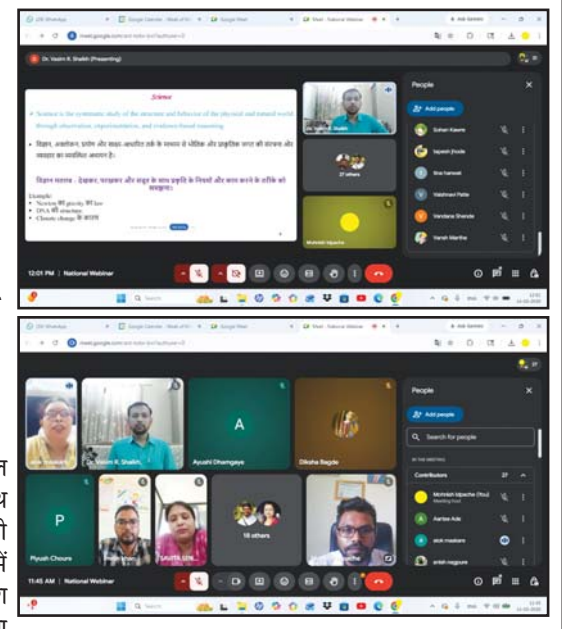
Dr. Vasim K. Shaikh (Presenting)

Science

Science is the systematic study of the structure and behavior of the physical and natural world through observation, experimentation, and evidence-based reasoning.

• विज्ञान, अवलोकन, प्रयोग और साक्ष्य-आधारित तर्क के माध्यम से भौतिक और प्रकृतिक जगत की संरचना और व्यवहार का व्यवस्थित अध्ययन है।

विज्ञान मतलब : देखकर, परखकर और सबूत के साथ प्रकृति के नियमों और काम करने के तरीके को समझना।

Example:
• Newton की gravity का law
• DNA की structure
• Climate change के कारण

Dr. Vasim K. Shaikh

27 others

Mohitah Idpache

People

Add people

Sohan Kawre

Rajesh Jhode

Bisi hamwat

Vaishnavi Patle

Vandana Sharde

Yansh Marthe

12:01 PM | National Webinar

People

Add people

Search for people

IN THE MEETING

Contributors 27

Mohitah Idpache (You) Meeting host

Aarbas Ade

alok maskare

anish nagpure

Dr. Vasim K. Shaikh

A

Ayushi Dhamgaye

Diksha Bagde

P

Piyush Choure

SAVITA

18 others

11:45 AM | National Webinar